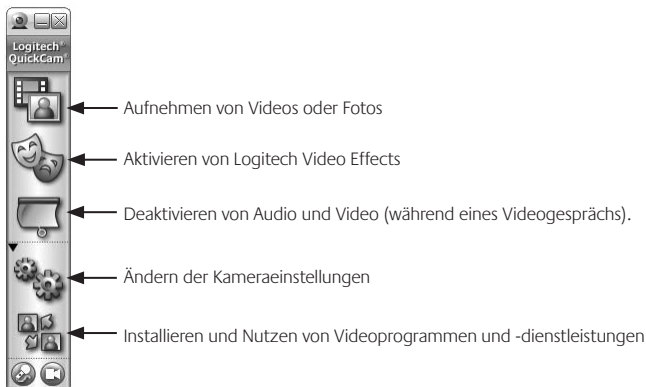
Logitech®
QuickCam®

Aufnehmen von Videos oder Fotos

Aktivieren von Logitech Video Effects

Deaktivieren von Audio und Video (während eines Videogesprächs).

Ändern der Kameraeinstellungen

Installieren und Nutzen von Videoprogrammen und -dienstleistungen